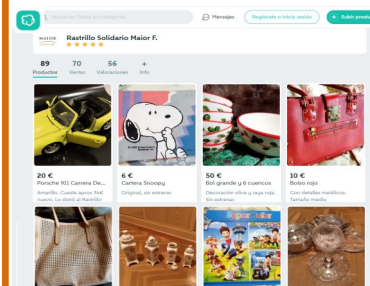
Busca en Todas las categorías

Mensajes

Regístrate o inicia sesión

+ Subir produ

MAIOR

Rastrillo Solidario Maior F.

89 Productos

70 Ventas

56 Valoraciones

+ Info

20 €
Porsche 911 Carrera De...
Amarillo. Cuesta aprox 94€ nuevo. Lo donó al Rastrillo

6 €
Cartera Snoopy
Original, sin estrenar.

50 €
Bol grande y 6 cuencos
Decoración oliva y raya roja. Sin estrenar.

10 €
Bolso rojo
Con detalles metálicos. Tamaño medio